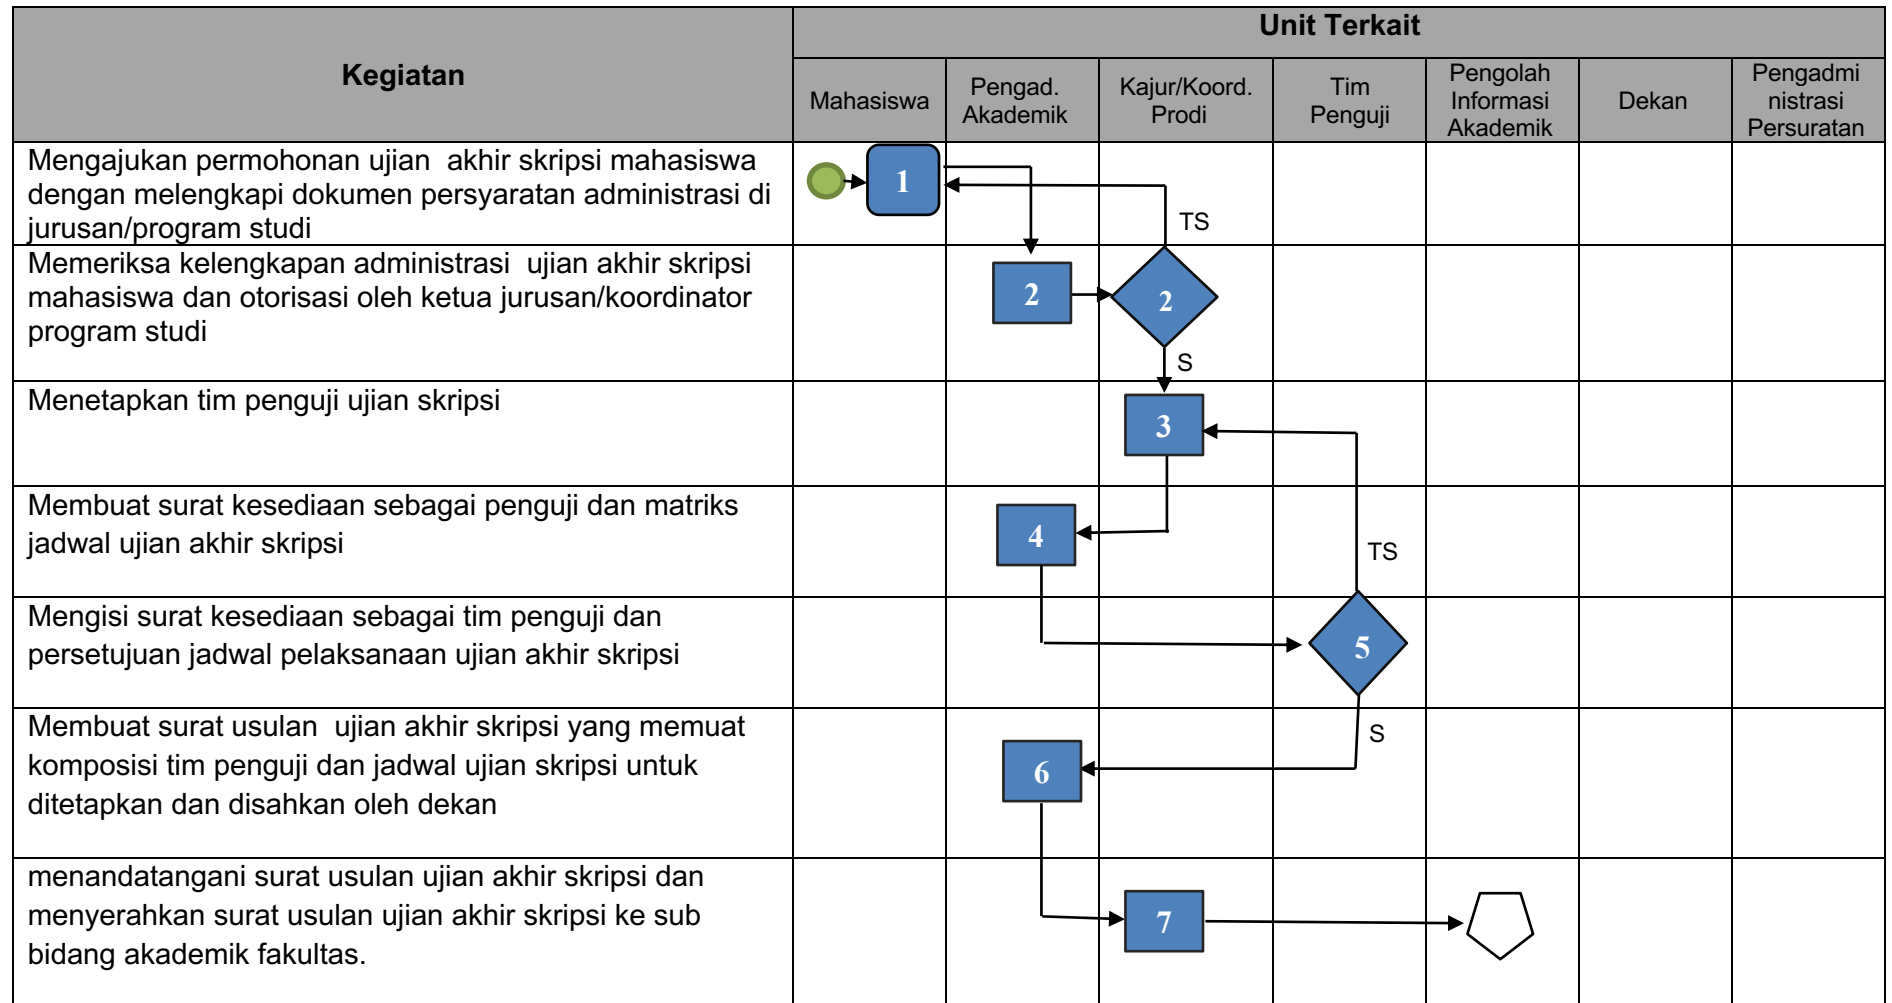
| Kegiatan | Unit Terkait | | | | | | |
|---|---|---|---|---|---|---|---|
| | Mahasiswa | Pengad. Akademik | Kajur/Koord. Prodi | Tim Penguji | Pengolah Informasi Akademik | Dekan | Pengadministrasi Persuratan |
| Mengajukan permohonan ujian akhir skripsi mahasiswa dengan melengkapi dokumen persyaratan administrasi di jurusan/program studi | 1 | | TS | | | | |
| Memeriksa kelengkapan administrasi ujian akhir skripsi mahasiswa dan otorisasi oleh ketua jurusan/koordinator program studi | | 2 | 2 S | | | | |
| Menetapkan tim penguji ujian skripsi | | | 3 | | | | |
| Membuat surat kesediaan sebagai penguji dan matriks jadwal ujian akhir skripsi | | 4 | | TS | | | |
| Mengisi surat kesediaan sebagai tim penguji dan persetujuan jadwal pelaksanaan ujian akhir skripsi | | | | 5 | | | |
| Membuat surat usulan ujian akhir skripsi yang memuat komposisi tim penguji dan jadwal ujian skripsi untuk ditetapkan dan disahkan oleh dekan | | 6 | | S | | | |
| menandatangani surat usulan ujian akhir skripsi dan menyerahkan surat usulan ujian akhir skripsi ke sub bidang akademik fakultas. | | | 7 | | | | |